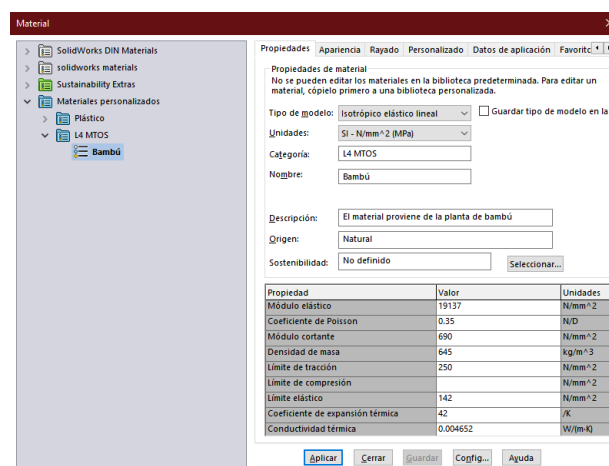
Material

SolidWorks DIN Materials
solidworks materials
Sustainability Extras
Materiales personalizados
Plástico
L4 MTOS
Bambú

Propiedades | Apariencia | Rayado | Personalizado | Datos de aplicación | Favorito

Propiedades de material
No se pueden editar los materiales en la biblioteca predeterminada. Para editar un material, cópielo primero a una biblioteca personalizada.

Tipo de modelo: Isotrópico elástico lineal
Guardar tipo de modelo en la
Unidades: SI - N/mm^2 (MPa)
Categoría: L4 MTOS
Nombre: Bambú

Descripción: El material proviene de la planta de bambú
Origen: Natural
Sostenibilidad: No definido
Seleccionar...

| Propiedad | Valor | Unidades |
|---|---|---|
| Módulo elástico | 19137 | N/mm^2 |
| Coeficiente de Poisson | 0.35 | N/D |
| Módulo cortante | 690 | N/mm^2 |
| Densidad de masa | 645 | kg/m^3 |
| Límite de tracción | 250 | N/mm^2 |
| Límite de compresión | | N/mm^2 |
| Límite elástico | 142 | N/mm^2 |
| Coeficiente de expansión térmica | 42 | /K |
| Conductividad térmica | 0.004652 | W/(m·K) |

Aplicar | Cerrar | Guardar | Config... | Ayuda